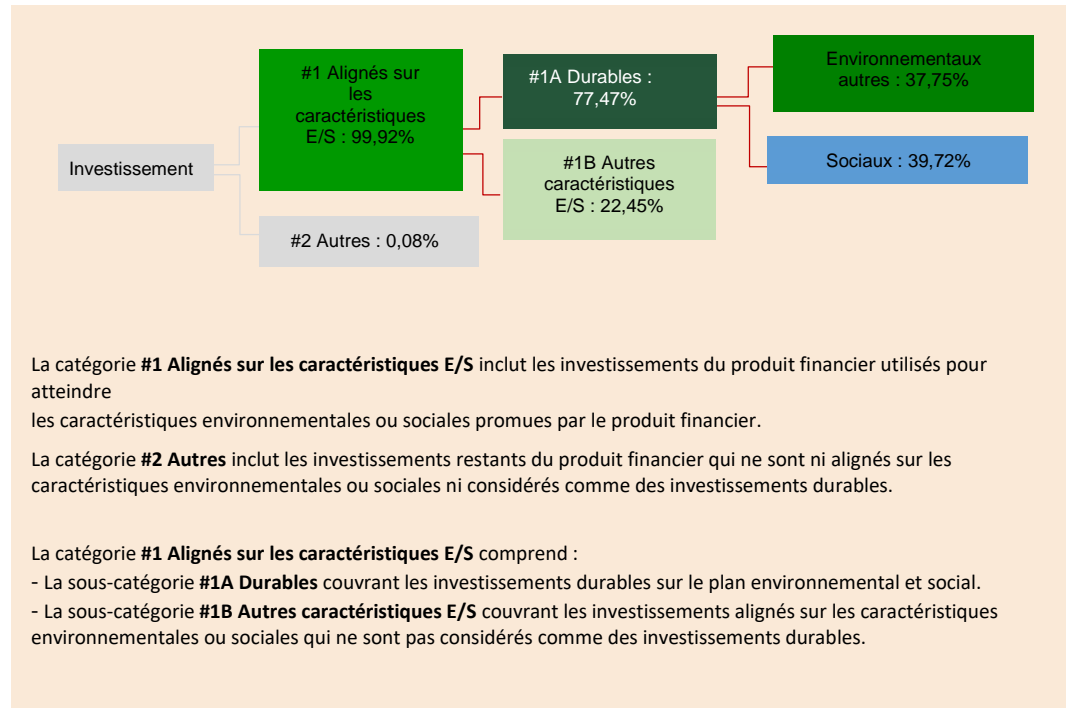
Investissement

#1 Alignés sur les caractéristiques E/S : 99,92%

#2 Autres : 0,08%

#1A Durables : 77,47%

#1B Autres caractéristiques E/S : 22,45%

Environnementaux autres : 37,75%

Sociaux : 39,72%

La catégorie **#1 Alignés sur les caractéristiques E/S** inclut les investissements du produit financier utilisés pour atteindre
les caractéristiques environnementales ou sociales promues par le produit financier.

La catégorie **#2 Autres** inclut les investissements restants du produit financier qui ne sont ni alignés sur les caractéristiques environnementales ou sociales ni considérés comme des investissements durables.

La catégorie **#1 Alignés sur les caractéristiques E/S** comprend :
- La sous-catégorie **#1A Durables** couvrant les investissements durables sur le plan environnemental et social.
- La sous-catégorie **#1B Autres caractéristiques E/S** couvrant les investissements alignés sur les caractéristiques environnementales ou sociales qui ne sont pas considérés comme des investissements durables.